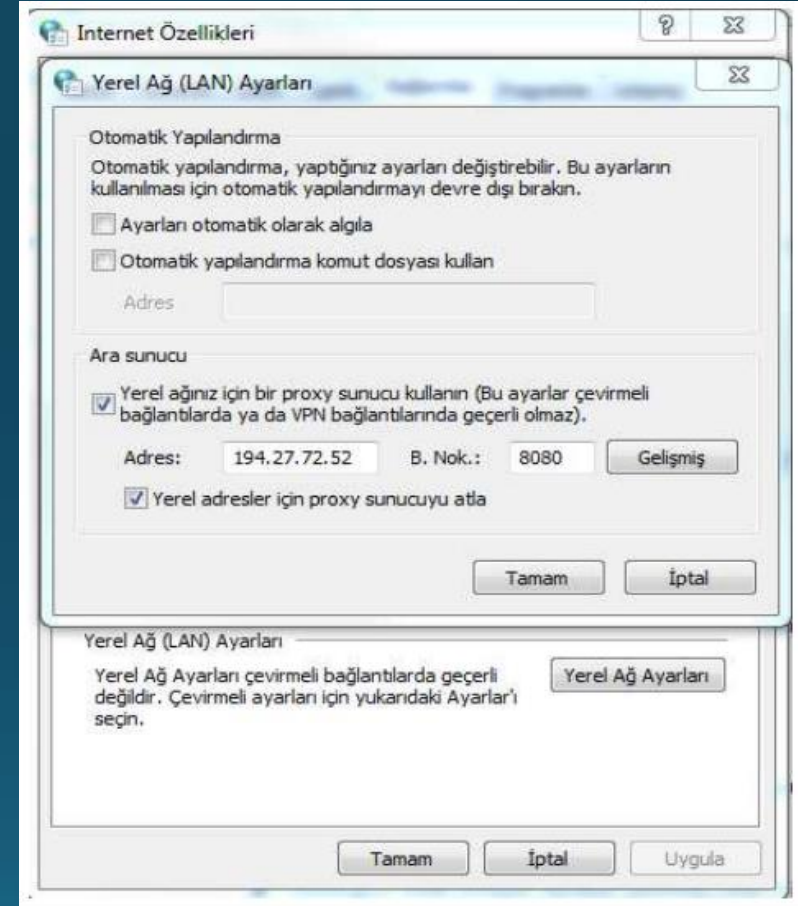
Internet Özellikleri

Yerel Ağ (LAN) Ayarları

Otomatik Yapılandırma

Otomatik yapılandırma, yaptığınız ayarları değiştirebilir. Bu ayarların kullanılması için otomatik yapılandırmayı devre dışı bırakın.

Ayarları otomatik olarak algıla

Otomatik yapılandırma komut dosyası kullan

Adres

Ara sunucu

Yerel ağınız için bir proxy sunucu kullanın (Bu ayarlar çevirmeli bağlantılarda ya da VPN bağlantılarında geçerli olmaz).

Adres: 194.27.72.52 B. Nok.: 8080 Gelişmiş

Yerel adresler için proxy sunucuyu atla

Tamam İptal

Yerel Ağ (LAN) Ayarları

Yerel Ağ Ayarları çevirmeli bağlantılarda geçerli değildir. Çevirmeli ayarları için yukarıdaki Ayarlar'ı seçin.

Yerel Ağ Ayarları

Tamam İptal Uygula